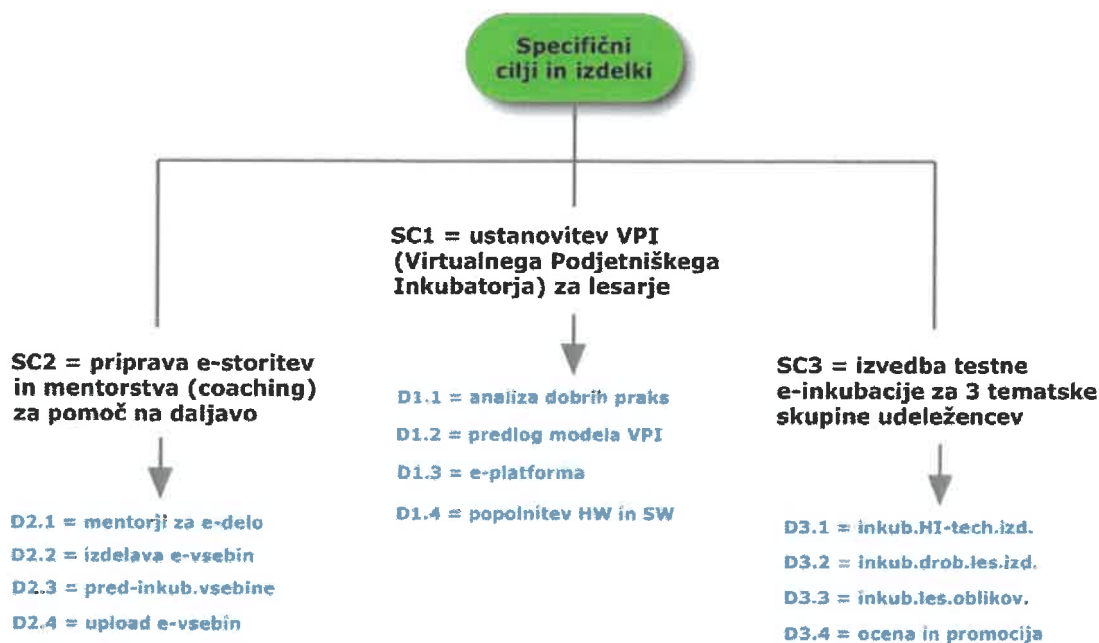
Specifični cilji in izdelki

SC1 = ustanovitev VPI (Virtualnega Podjetniškega Inkubatorja) za lesarje

D1.1 = analiza dobrih praks
D1.2 = predlog modela VPI
D1.3 = e-platforma
D1.4 = popolnitev HW in SW

SC2 = priprava e-storitev in mentorstva (coaching) za pomoč na daljavo

D2.1 = mentorji za e-delo
D2.2 = izdelava e-vsebin
D2.3 = pred-inkub.vsebine
D2.4 = upload e-vsebin

SC3 = izvedba testne e-inkubacije za 3 tematske skupine udeležencev

D3.1 = inkub.HI-tech.izd.
D3.2 = inkub.drob.les.izd.
D3.3 = inkub.les.oblikov.
D3.4 = ocena in promocija